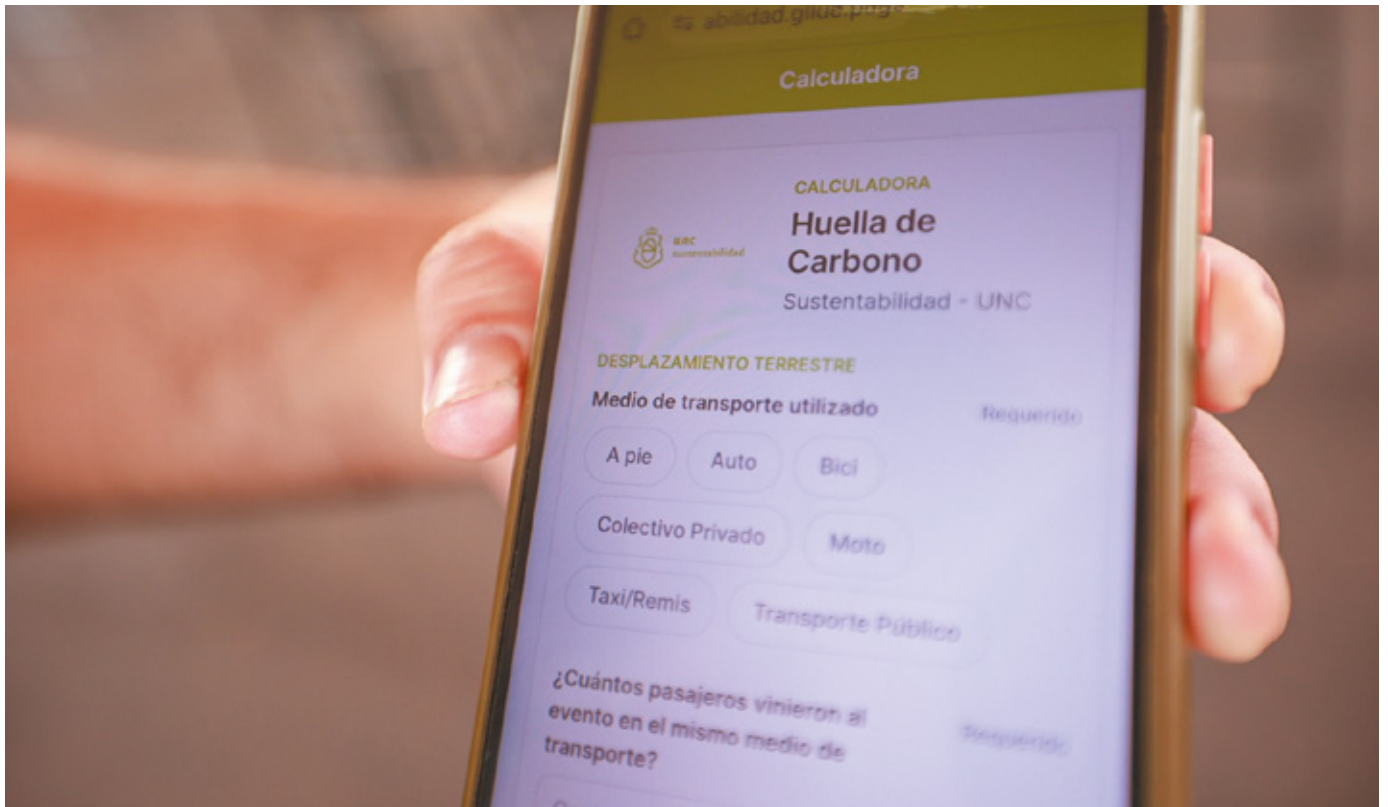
abilidad.gituc.pg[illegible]

Calculadora

UNC sustentabilidad

CALCULADORA
Huella de Carbono
Sustentabilidad - UNC

DESPLAZAMIENTO TERRESTRE
Medio de transporte utilizado Requerido
A pie
Auto
Bici
Colectivo Privado
Moto
Taxi/Remis
Transporte Público

¿Cuántos pasajeros vinieron al evento en el mismo medio de transporte? Requerido